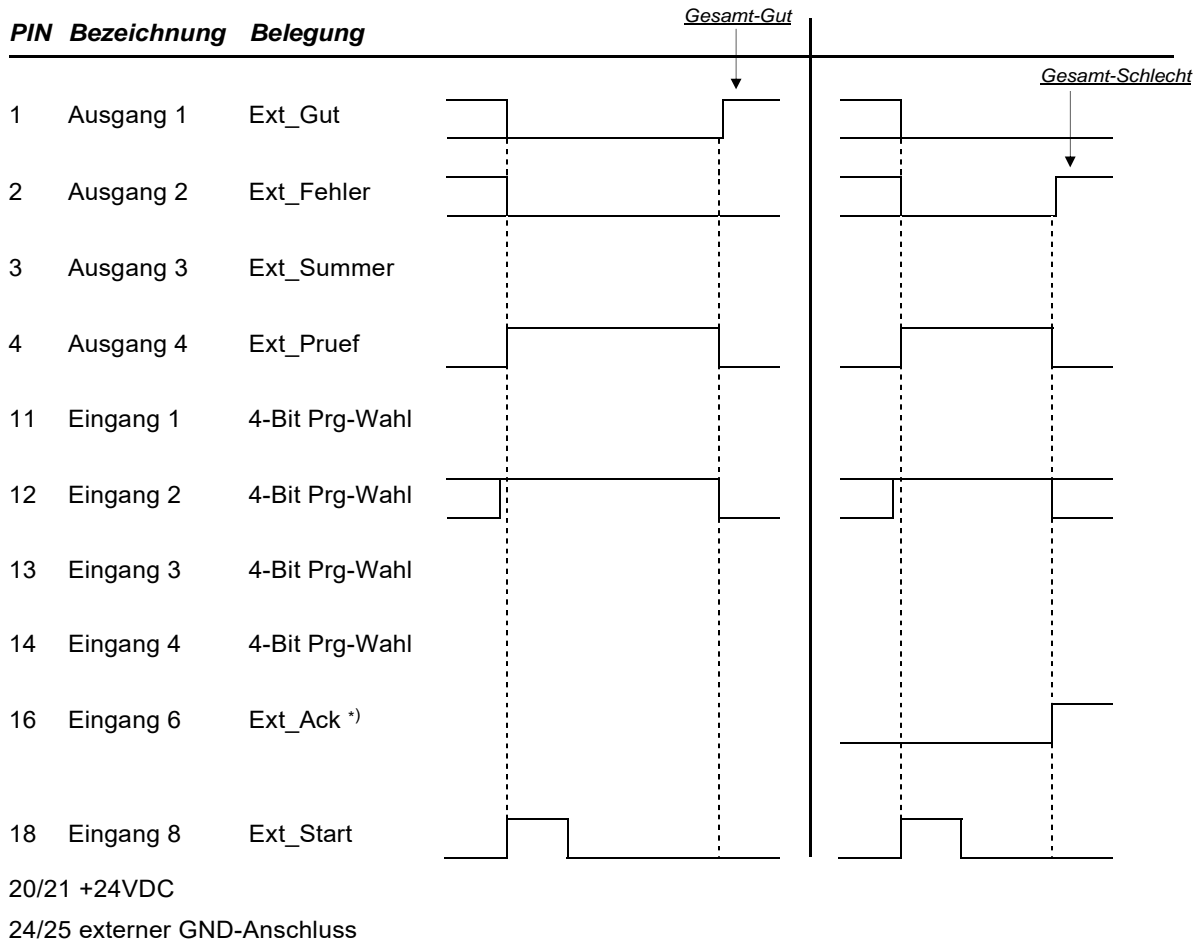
| PIN | Bezeichnung | Belegung |
|---|---|---|
| 1 | Ausgang 1 | Ext_Gut |
| 2 | Ausgang 2 | Ext_Fehler |
| 3 | Ausgang 3 | Ext_Summer |
| 4 | Ausgang 4 | Ext_Pruef |
| 11 | Eingang 1 | 4-Bit Prg-Wahl |
| 12 | Eingang 2 | 4-Bit Prg-Wahl |
| 13 | Eingang 3 | 4-Bit Prg-Wahl |
| 14 | Eingang 4 | 4-Bit Prg-Wahl |
| 16 | Eingang 6 | Ext_Ack *) |
| 18 | Eingang 8 | Ext_Start |

Gesamt-Gut

Gesamt-Schlecht

20/21 +24VDC

24/25 externer GND-Anschluss